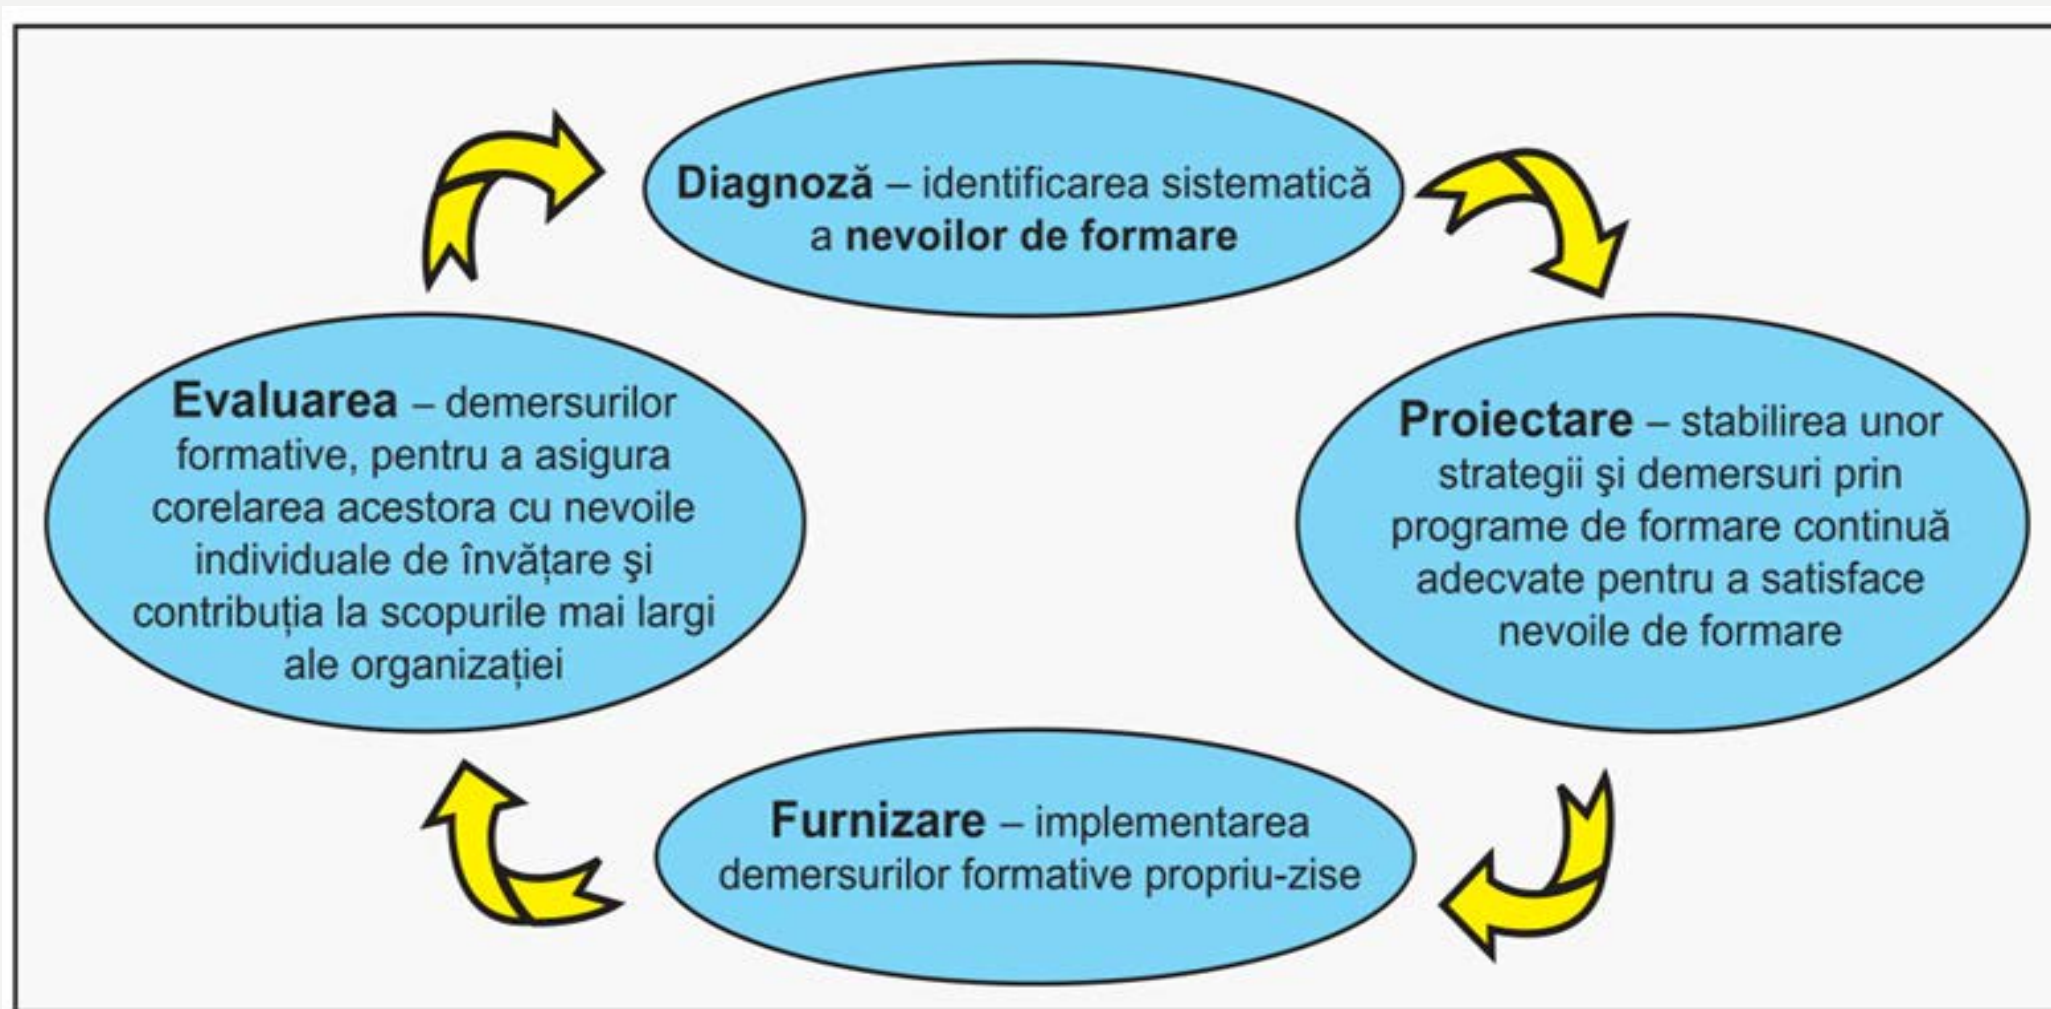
Diagnoză – identificarea sistematică a nevoilor de formare

Proiectare – stabilirea unor strategii şi demersuri prin programe de formare continuă adecvate pentru a satisface nevoile de formare

Furnizare – implementarea demersurilor formative propriu-zise

Evaluarea – demersurilor formative, pentru a asigura corelarea acestora cu nevoile individuale de învățare şi contribuția la scopurile mai largi ale organizației